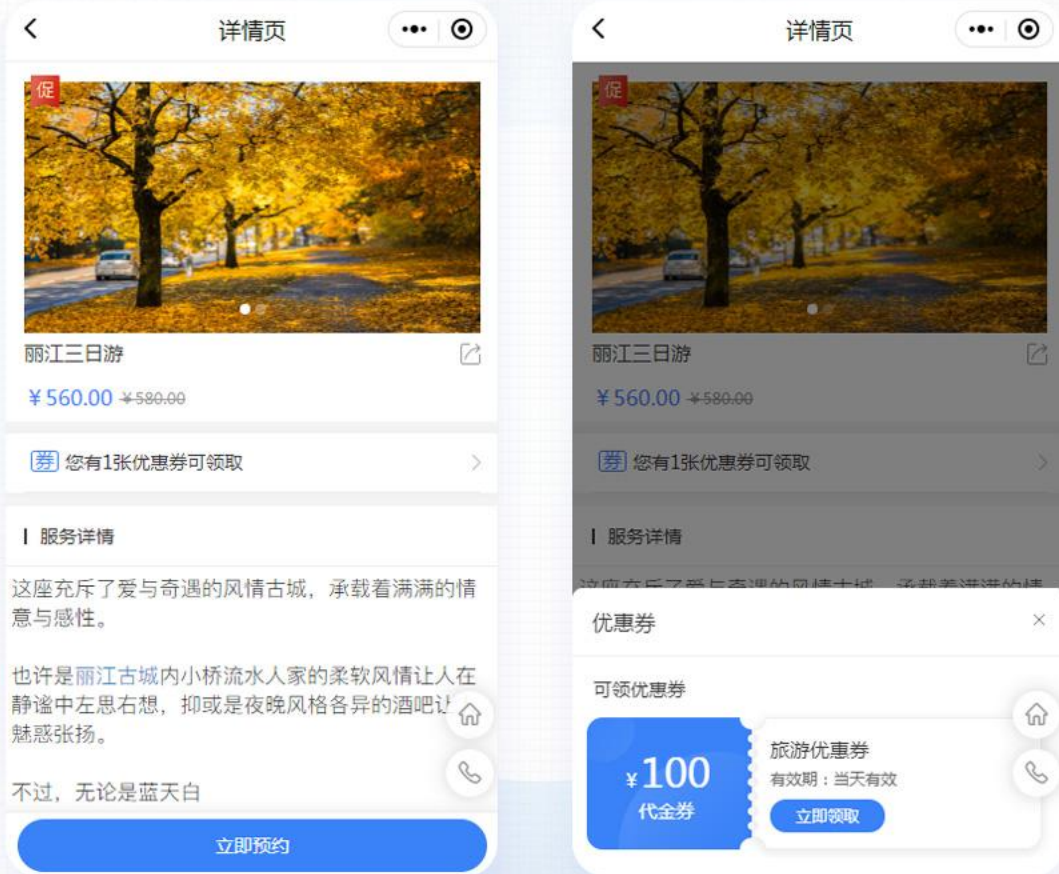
详情页

促

丽江三日游

¥ 560.00 ¥580.00

券 您有1张优惠券可领取

服务详情

这座充斥了爱与奇遇的风情古城，承载着满满的情意与感性。

也许是丽江古城内小桥流水人家的柔软风情让人在静谧中左思右想，抑或是夜晚风格各异的酒吧让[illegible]魅惑张扬。

不过，无论是蓝天白

立即预约

详情页

促

丽江三日游

¥ 560.00 ¥580.00

券 您有1张优惠券可领取

服务详情

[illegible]

优惠券

×

可领优惠券

¥100
代金券

旅游优惠券
有效期：当天有效
立即领取